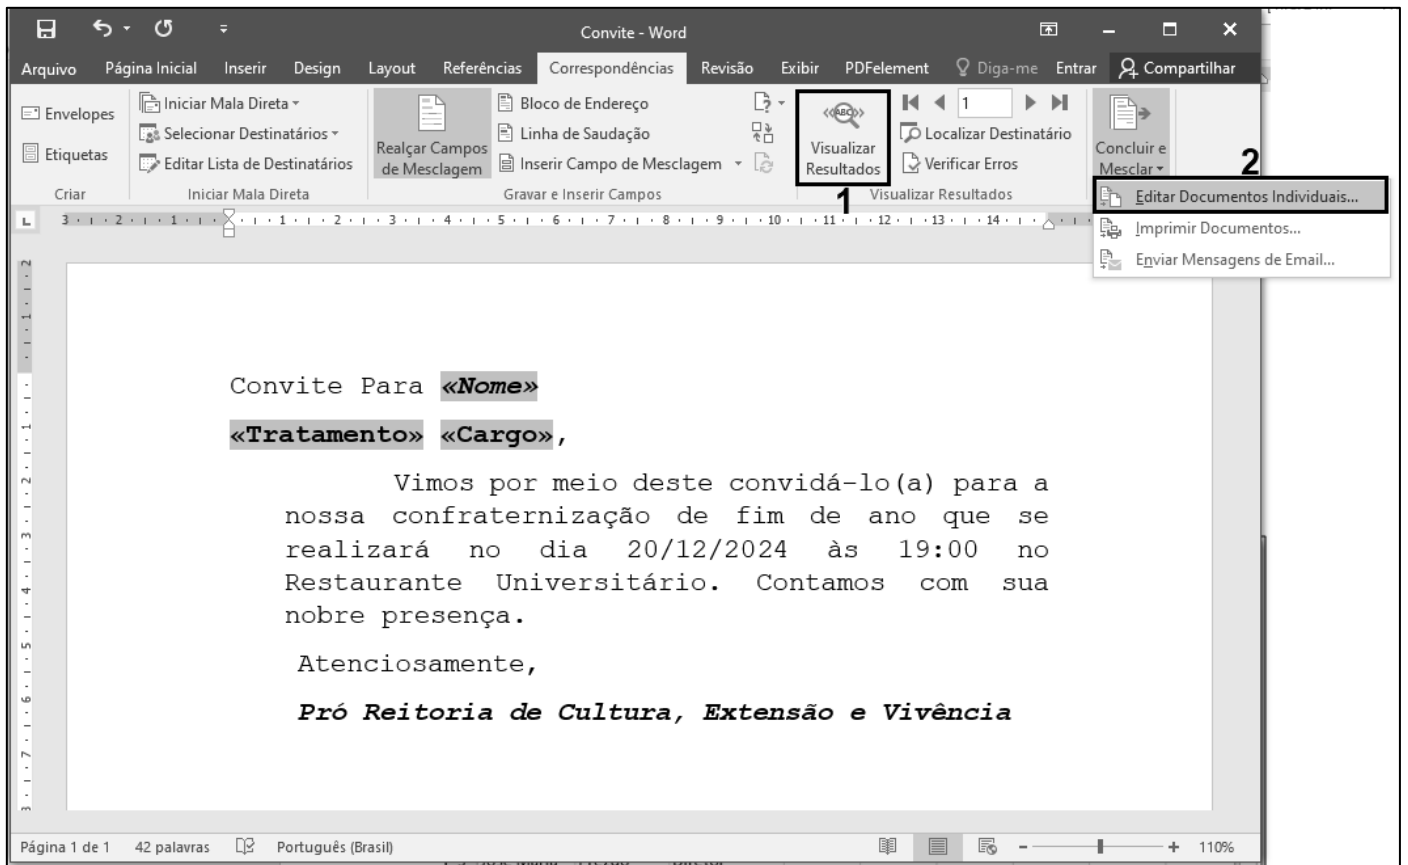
Convite - Word

Arquivo Página Inicial Inserir Design Layout Referências Correspondências Revisão Exibir PDFelement Diga-me Entrar Compartilhar

Envelopes
Etiquetas
Criar

Iniciar Mala Direta
Selecionar Destinatários
Editar Lista de Destinatários
Iniciar Mala Direta

Realçar Campos de Mesclagem
Bloco de Endereço
Linha de Saudação
Inserir Campo de Mesclagem
Gravar e Inserir Campos

Visualizar Resultados
1
1
Localizar Destinatário
Verificar Erros
Visualizar Resultados

Concluir e Mesclar
2
Editar Documentos Individuais...
Imprimir Documentos...
Enviar Mensagens de Email...

Convite Para «Nome»

«Tratamento» «Cargo»,

Vimos por meio deste convidá-lo(a) para a nossa confraternização de fim de ano que se realizará no dia 20/12/2024 às 19:00 no Restaurante Universitário. Contamos com sua nobre presença.

Atenciosamente,

Pró Reitoria de Cultura, Extensão e Vivência

Página 1 de 1 42 palavras Português (Brasil) 110%